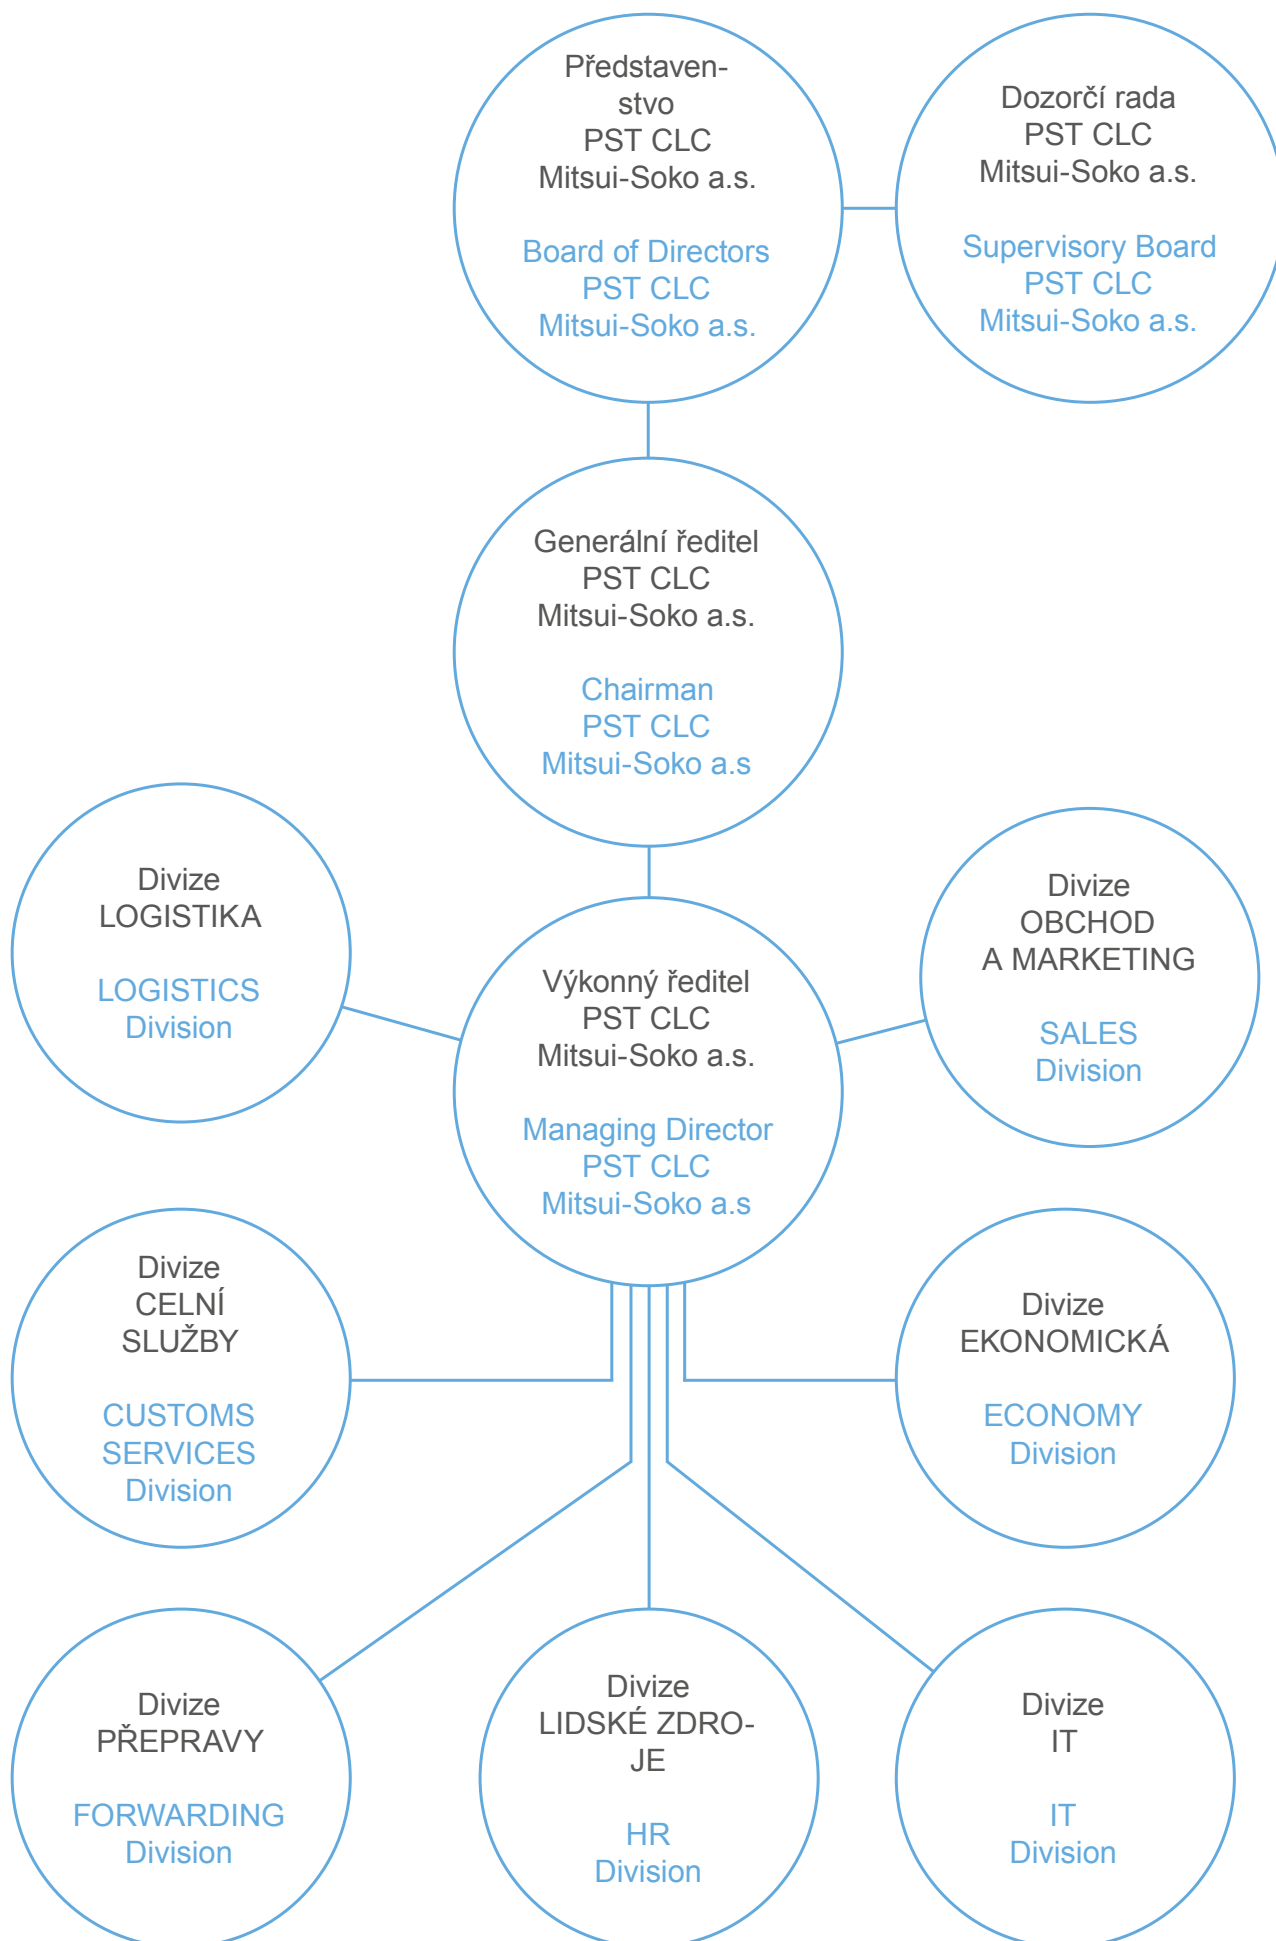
Představenstvo
PST CLC
Mitsui-Soko a.s.

Board of Directors
PST CLC
Mitsui-Soko a.s.

Dozorčí rada
PST CLC
Mitsui-Soko a.s.

Supervisory Board
PST CLC
Mitsui-Soko a.s.

Generální ředitel
PST CLC
Mitsui-Soko a.s.

Chairman
PST CLC
Mitsui-Soko a.s

Divize
LOGISTIKA

LOGISTICS
Division

Výkonný ředitel
PST CLC
Mitsui-Soko a.s.

Managing Director
PST CLC
Mitsui-Soko a.s

Divize
OBCHOD
A MARKETING

SALES
Division

Divize
CELNÍ
SLUŽBY

CUSTOMS
SERVICES
Division

Divize
EKONOMICKÁ

ECONOMY
Division

Divize
PŘEPRAVY

FORWARDING
Division

Divize
LIDSKÉ ZDROJE

HR
Division

Divize
IT

IT
Division